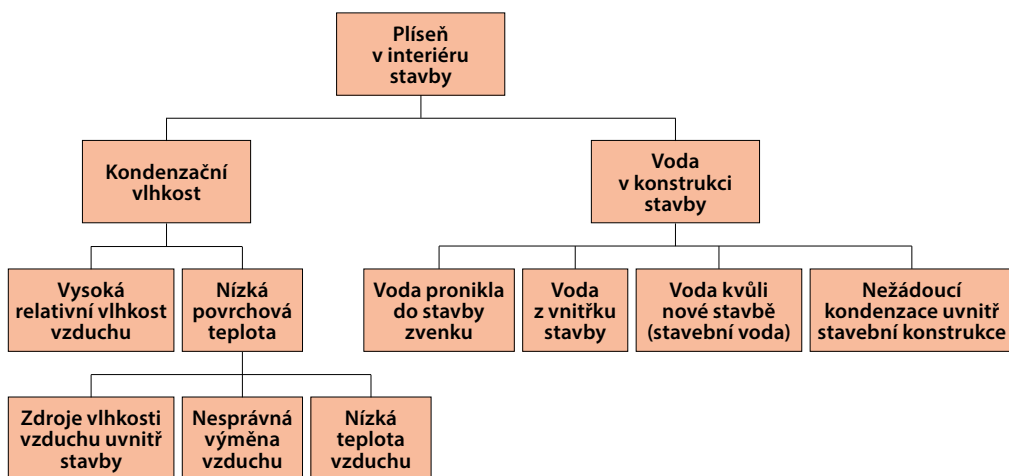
Plíseň v interiéru stavby

Kondenzační vlhkost

Voda v konstrukci stavby

Vysoká relativní vlhkost vzduchu

Nízká povrchová teplota

Voda pronikla do stavby zvenku

Voda z vnitřku stavby

Voda kvůli nové stavbě (stavební voda)

Nežádoucí kondenzace uvnitř stavební konstrukce

Zdroje vlhkosti vzduchu uvnitř stavby

Nesprávná výměna vzduchu

Nízká teplota vzduchu